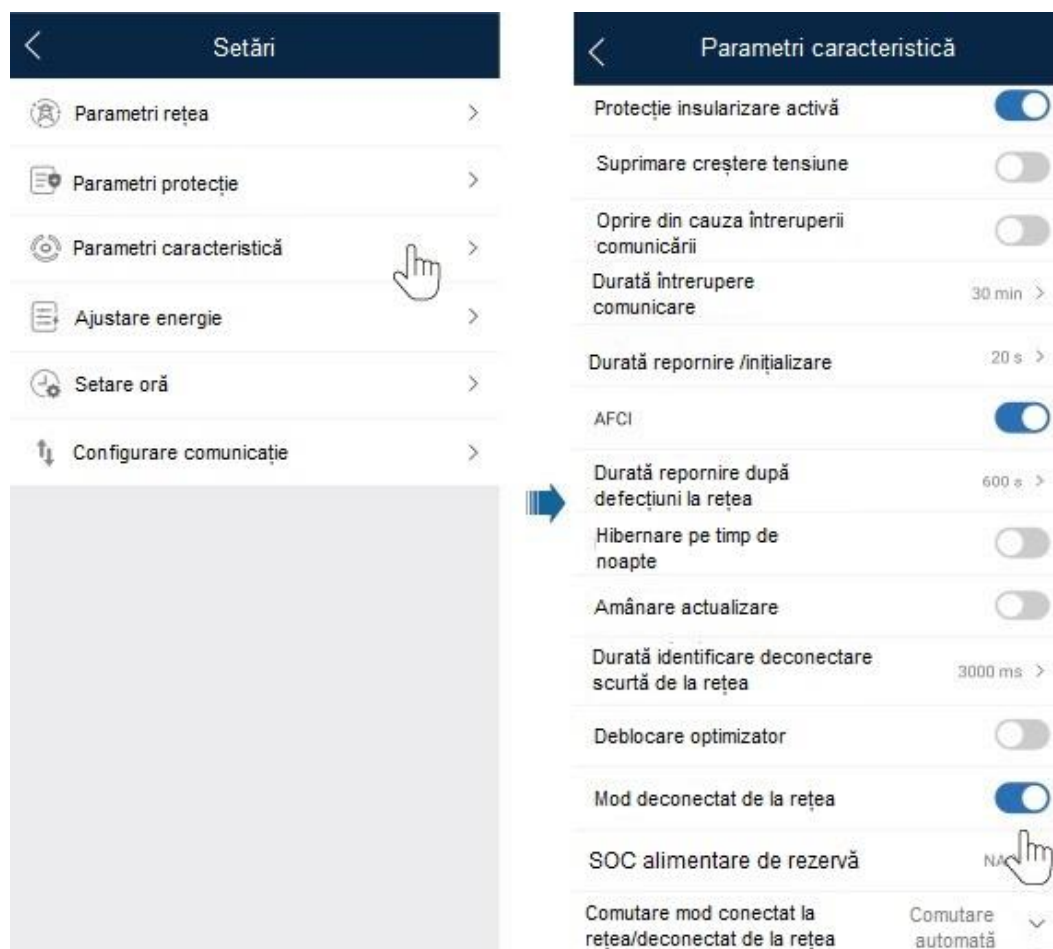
Setări

Parametri rețea

Parametri protecție

Parametri caracteristică

Ajustare energie

Setare oră

Configurare comunicație

Parametri caracteristică

Protecție insularizare activă

Suprimare creștere tensiune

Oprire din cauza întreruperii comunicării

Durată întrerupere comunicare 30 min

Durată repornire /inițializare 20 s

AFCI

Durată repornire după defecțiuni la rețea 600 s

Hibernare pe timp de noapte

Amânare actualizare

Durată identificare deconectare scurtă de la rețea 3000 ms

Deblocare optimizator

Mod deconectat de la rețea

SOC alimentare de rezervă NA

Comutare mod conectat la rețea/deconectat de la rețea Comutare automată